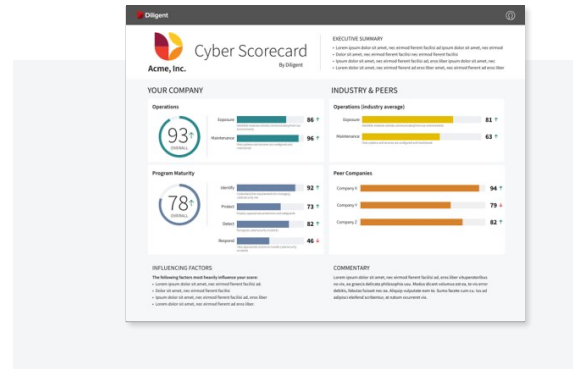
Diligent

Cyber Scorecard
By Diligent

Acme, Inc.

EXECUTIVE SUMMARY
• Lorem ipsum dolor sit amet, nec eirmod ferent facilisi ad ipsum dolor sit amet, nec eirmod
• Dolor sit amet, nec eirmod ferent facilisi ad. nec eirmod ferent facilisi
• Ipsum dolor sit amet, nec eirmod ferent facilisi ad, eros liber ipsum dolor sit amet, nec
• Lorem dolor sit amet, nec eirmod ferent ad eros liber amet, nec eirmod ferent ad eros liber

YOUR COMPANY

Operations

93 OVERALL

Exposure 86
Maintenance 96

Program Maturity

78 OVERALL

Identify 92
Protect 73
Detect 82
Respond 46

INDUSTRY & PEERS

Operations (industry average)

Exposure 81
Maintenance 63

Peer Companies

Company X 94
Company Y 79
Company Z 82

INFLUENCING FACTORS

The following factors most heavily influence your score:
• Lorem ipsum dolor sit amet, nec eirmod ferent facilisi ad.
• Dolor sit amet, nec eirmod ferent facilisi.
• Ipsum dolor sit amet, nec eirmod ferent facilisi ad, eros liber.
• Lorem dolor sit amet, nec eirmod ferent ad eros liber.

COMMENTARY

Lorem ipsum dolor sit amet, nec eirmod ferent facilisi ad, eros liber vituperatoribus no vis, ea graecis delicata philosophia eos. Modus dicant volumus est in, te vis error debitis, fabulas fuisset nec ne. Aliquip vulputate eam te. Summo facete cum cu. Ius ad adipisci eleifend scribentur, at natum eruditi vis.

Lorem ipsum dolor sit amet, nec eirmod ferent facilisi ad, eros liber vituperatoribus no vis.